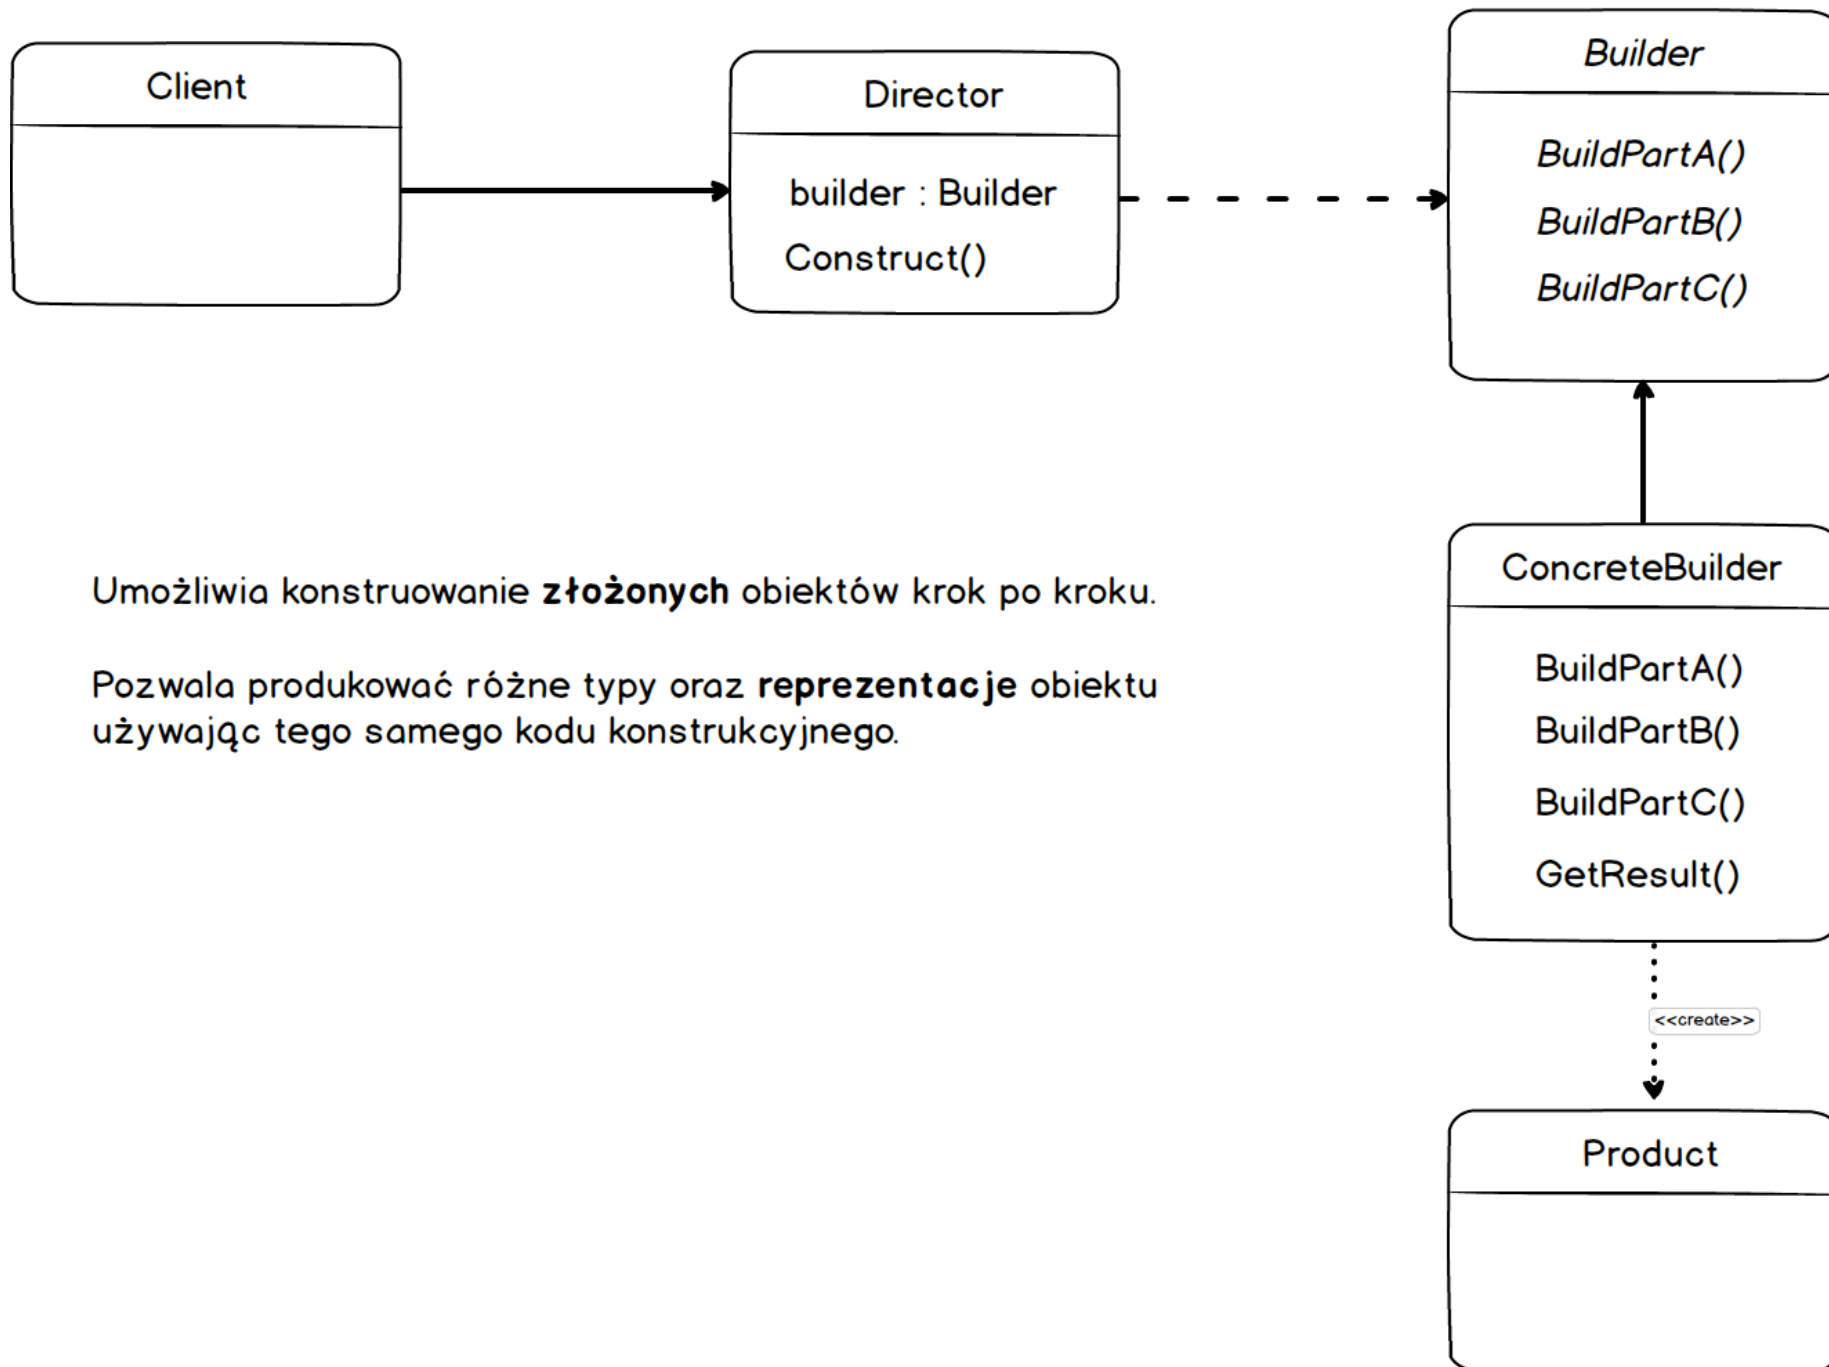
Client

Director

builder : Builder

Construct()

Builder

BuildPartA()

BuildPartB()

BuildPartC()

Umożliwia konstruowanie **złożonych** obiektów krok po kroku.

Pozwala produkować różne typy oraz **reprezentacje** obiektu używając tego samego kodu konstrukcyjnego.

ConcreteBuilder

BuildPartA()

BuildPartB()

BuildPartC()

GetResult()

<<create>>

Product